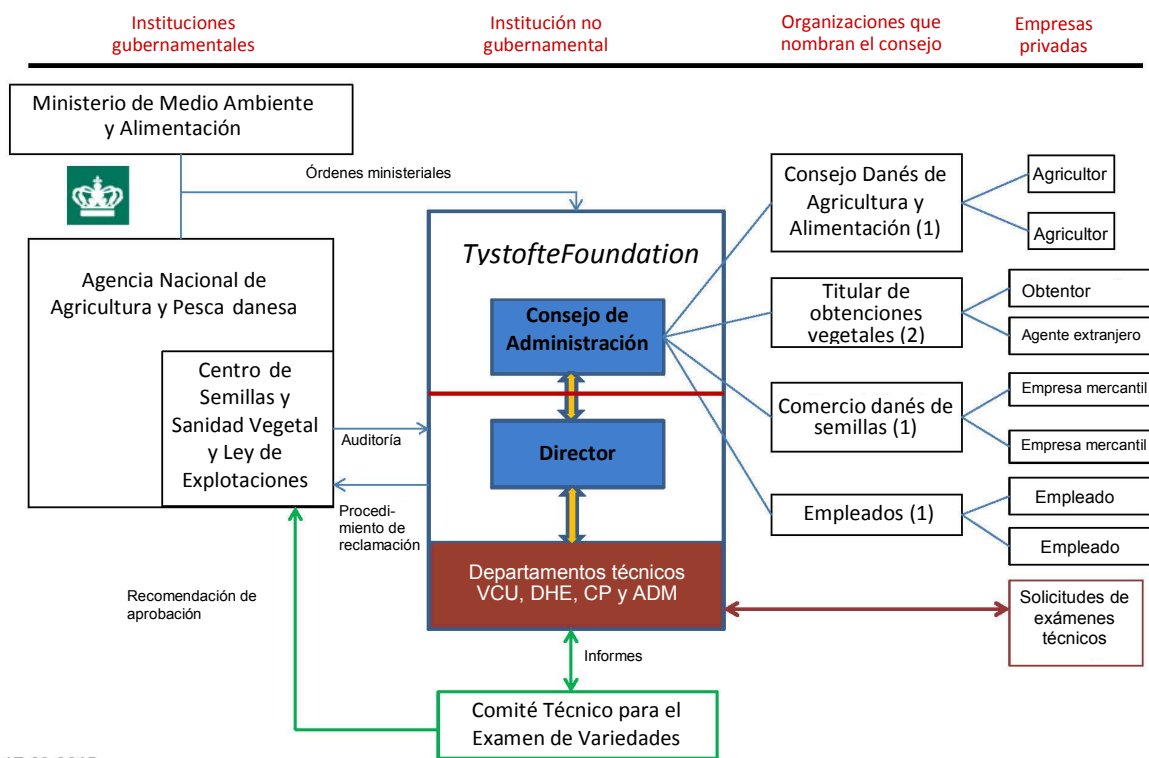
Instituciones gubernamentales

Institución no gubernamental

Organizaciones que nombran el consejo

Empresas privadas

Ministerio de Medio Ambiente y Alimentación

Órdenes ministeriales

Agencia Nacional de Agricultura y Pesca danesa

Centro de Semillas y Sanidad Vegetal y Ley de Explotaciones

Auditoría

Procedimiento de reclamación

Recomendación de aprobación

TystofteFoundation

Consejo de Administración

Director

Departamentos técnicos VCU, DHE, CP y ADM

Informes

Comité Técnico para el Examen de Variedades

Consejo Danés de Agricultura y Alimentación (1)

Agricultor

Agricultor

Titular de obtenciones vegetales (2)

Obtentor

Agente extranjero

Comercio danés de semillas (1)

Empresa mercantil

Empresa mercantil

Empleados (1)

Empleado

Empleado

Solicitudes de exámenes técnicos

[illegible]